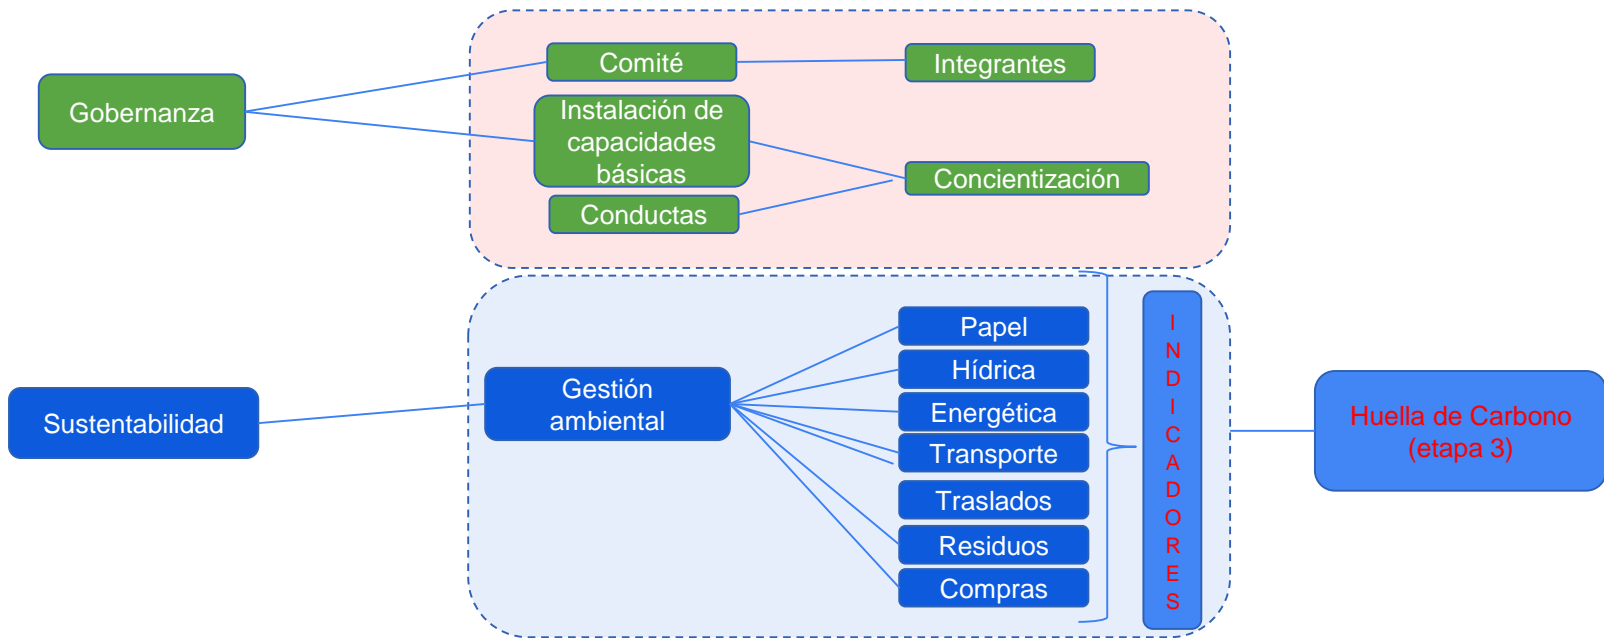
Gobernanza

Comité

Integrantes

Instalación de capacidades básicas

Concientización

Conductas

Sustentabilidad

Gestión ambiental

Papel

Hídrica

Energética

Transporte

Traslados

Residuos

Compras

I N D I C A D O R E S

Huella de Carbono (etapa 3)